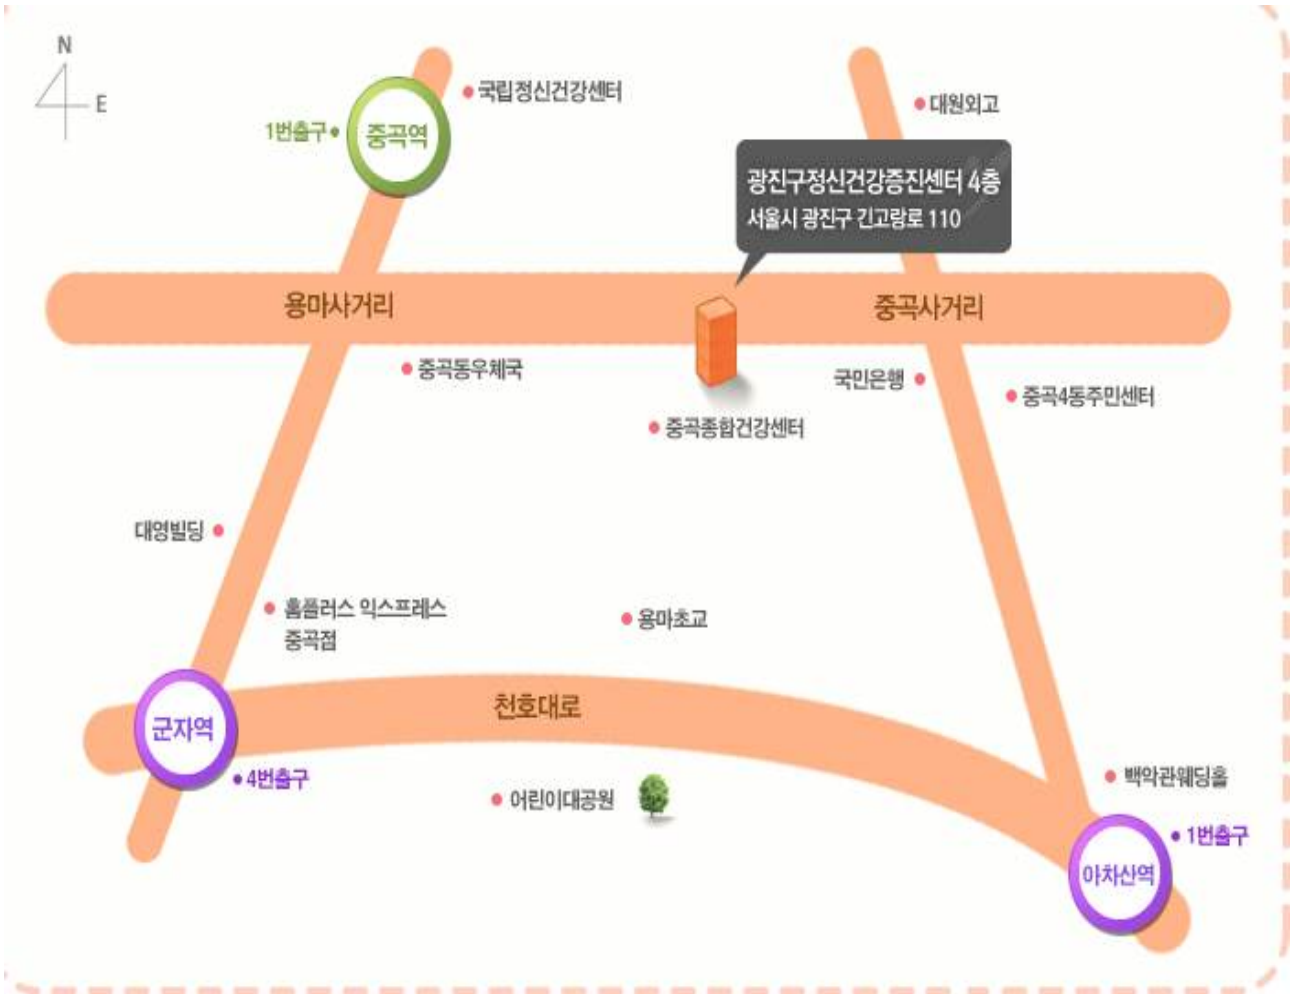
N
E

1번출구
중곡역
국립정신건강센터
대원외고

광진구정신건강증진센터 4층
서울시 광진구 긴고랑로 110

용마사거리
중곡사거리

중곡동우체국
국민은행
중곡4동주민센터
중곡종합건강센터

대영빌딩
홈플러스 익스프레스 중곡점
용마초교

천호대로
군자역
4번출구
어린이대공원
백악관웨딩홀
1번출구
아차산역